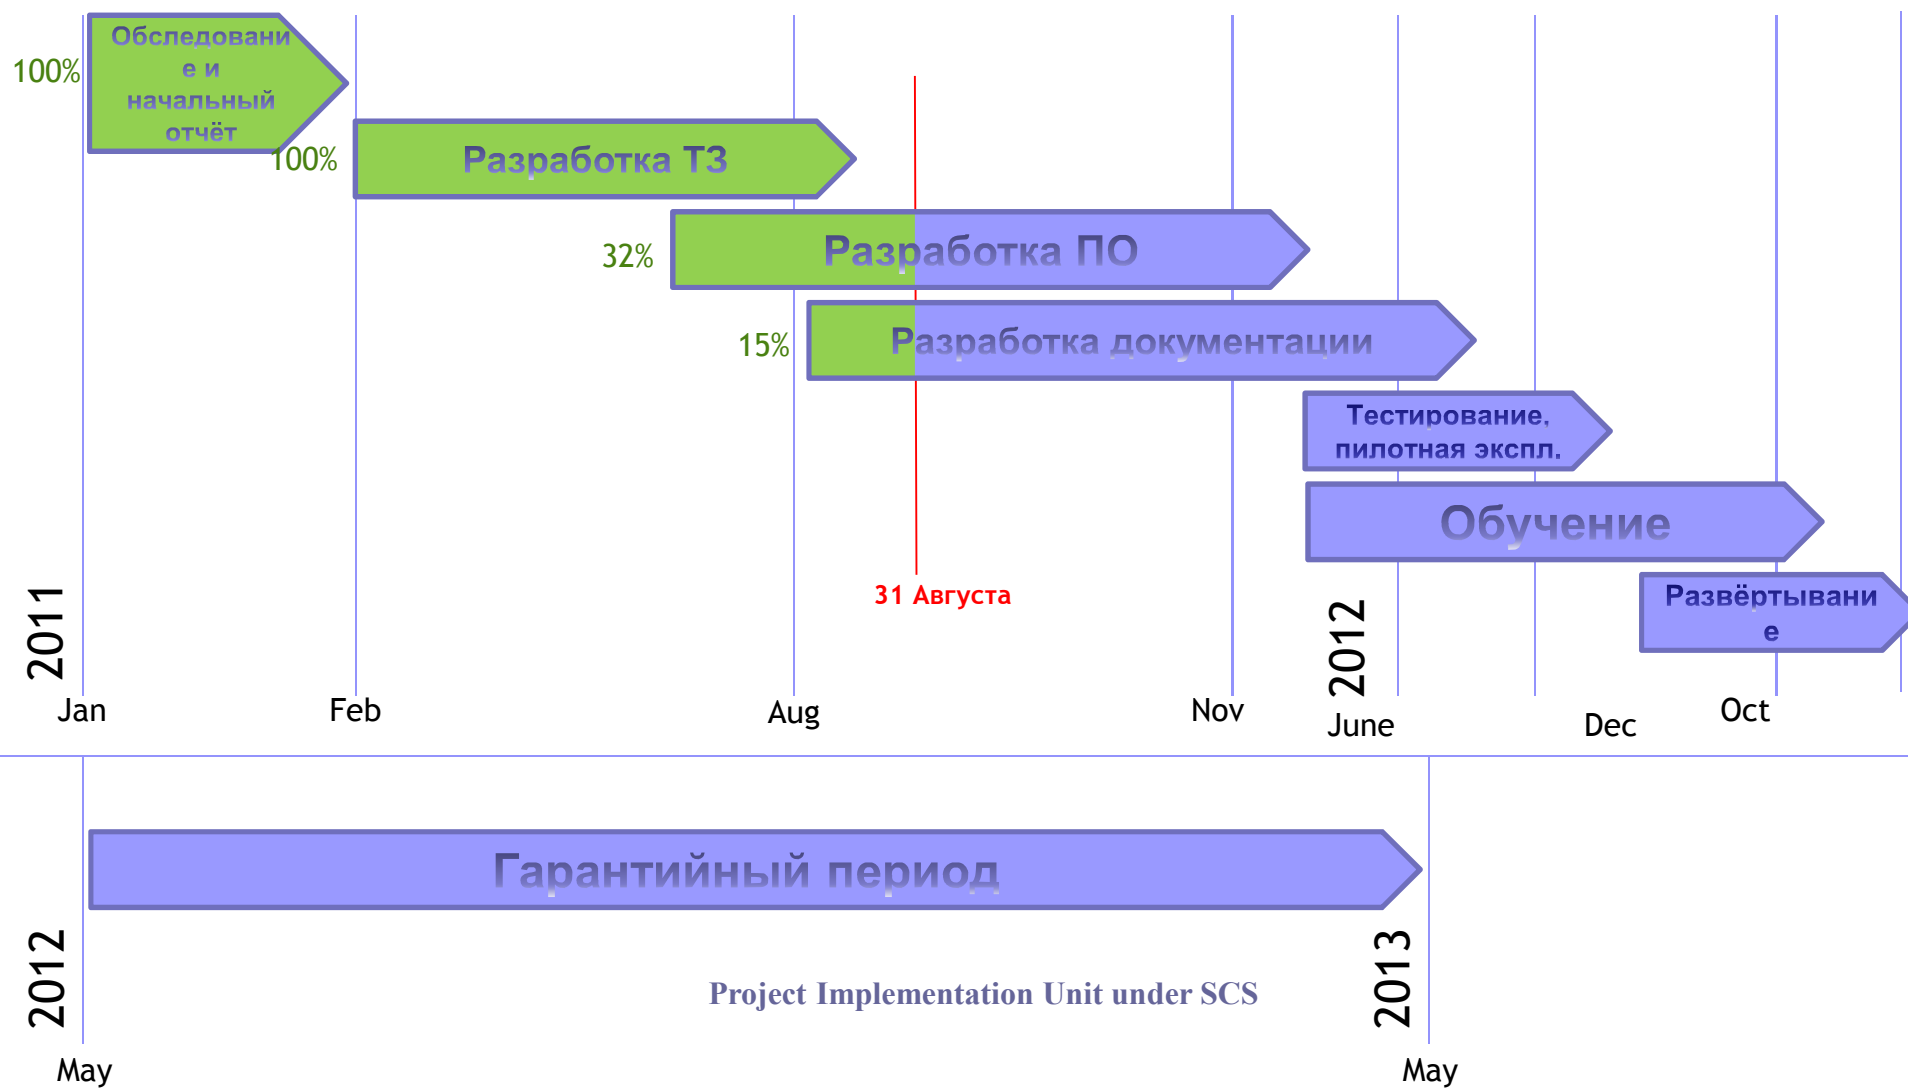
100%

Обследовани е и начальный отчёт

100%

Разработка ТЗ

32%

Разработка ПО

15%

Разработка документации

Тестирование, пилотная экспл.

Обучение

31 Августа

Развёртывани е

2011

Jan

Feb

Aug

Nov

2012

June

Dec

Oct

Гарантийный период

Project Implementation Unit under SCS

2012

May

2013

May